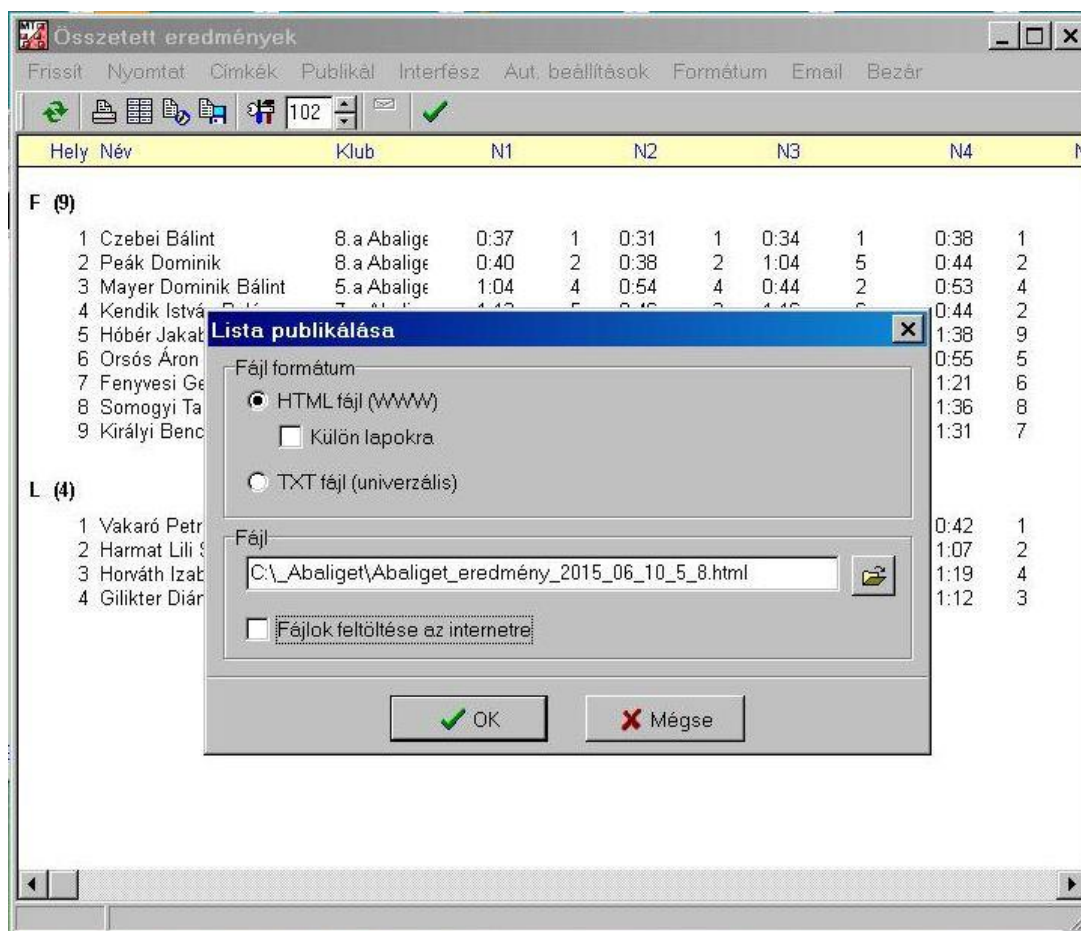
Összetett eredmények

Frissít Nyomtat Címkék Publikál Interfész Aut. beállítások Formátum Email Bezár

102

| Hely | Név | Klub | N1 | | N2 | | N3 | | N4 | |
|---|---|---|---|---|---|---|---|---|---|---|

F (9)

| | | | | | | | | | | |
|---|---|---|---|---|---|---|---|---|---|---|
| 1 | Czebei Bálint | 8.a Abalige | 0:37 | 1 | 0:31 | 1 | 0:34 | 1 | 0:38 | 1 |
| 2 | Peák Dominik | 8.a Abalige | 0:40 | 2 | 0:38 | 2 | 1:04 | 5 | 0:44 | 2 |
| 3 | Mayer Dominik Bálint | 5.a Abalige | 1:04 | 4 | 0:54 | 4 | 0:44 | 2 | 0:53 | 4 |
| 4 | Kendik Istvá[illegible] | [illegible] | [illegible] | | | | | | 0:44 | 2 |
| 5 | Hóbér Jakab | | | | | | | | 1:38 | 9 |
| 6 | Orsós Áron | | | | | | | | 0:55 | 5 |
| 7 | Fenyvesi Ge | | | | | | | | 1:21 | 6 |
| 8 | Somogyi Ta | | | | | | | | 1:36 | 8 |
| 9 | Királyi Benc | | | | | | | | 1:31 | 7 |

L (4)

| | | | | | | | | | | |
|---|---|---|---|---|---|---|---|---|---|---|
| 1 | Vakaró Petr | | | | | | | | 0:42 | 1 |
| 2 | Harmat Lili | | | | | | | | 1:07 | 2 |
| 3 | Horváth Izab | | | | | | | | 1:19 | 4 |
| 4 | Gilikter Diár | | | | | | | | 1:12 | 3 |

Lista publikálása

Fájl formátum

HTML fájl (WWW)

Külön lapokra

TXT fájl (univerzális)

Fájl

C:\_Abaliget\Abaliget_eredmény_2015_06_10_5_8.html

Fájlok feltöltése az internetre

OK

Mégse